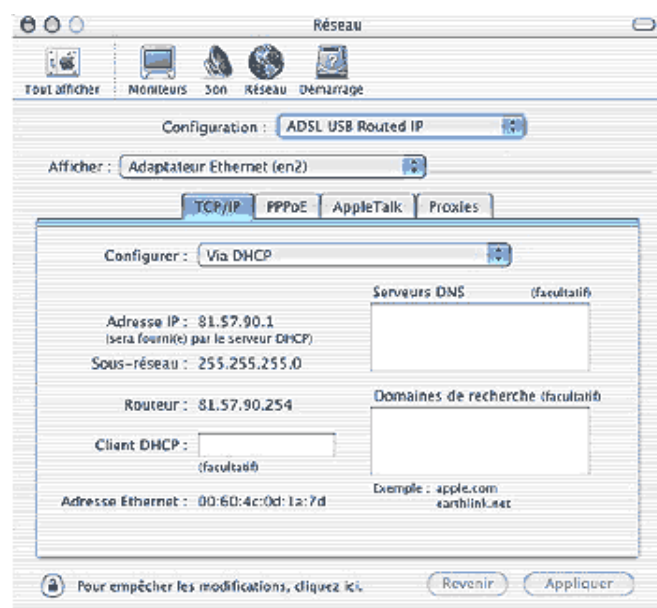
Réseau

Tout afficher | Moniteurs | Son | Réseau | Démarrage

Configuration : ADSL USB Routed IP

Afficher : Adaptateur Ethernet (en2)

TCP/IP | PPPoE | AppleTalk | Proxies

Configurer : Via DHCP

Serveurs DNS (facultatif)

Adresse IP : 81.57.90.1
(sera fourni(e) par le serveur DHCP)

Sous-réseau : 255.255.255.0

Domaines de recherche (facultatif)

Routeur : 81.57.90.254

Client DHCP :
(facultatif)

Exemple : apple.com
earthlink.net

Adresse Ethernet : 00:60:4c:0d:1a:7d

Pour empêcher les modifications, cliquez ici.

Revenir | Appliquer